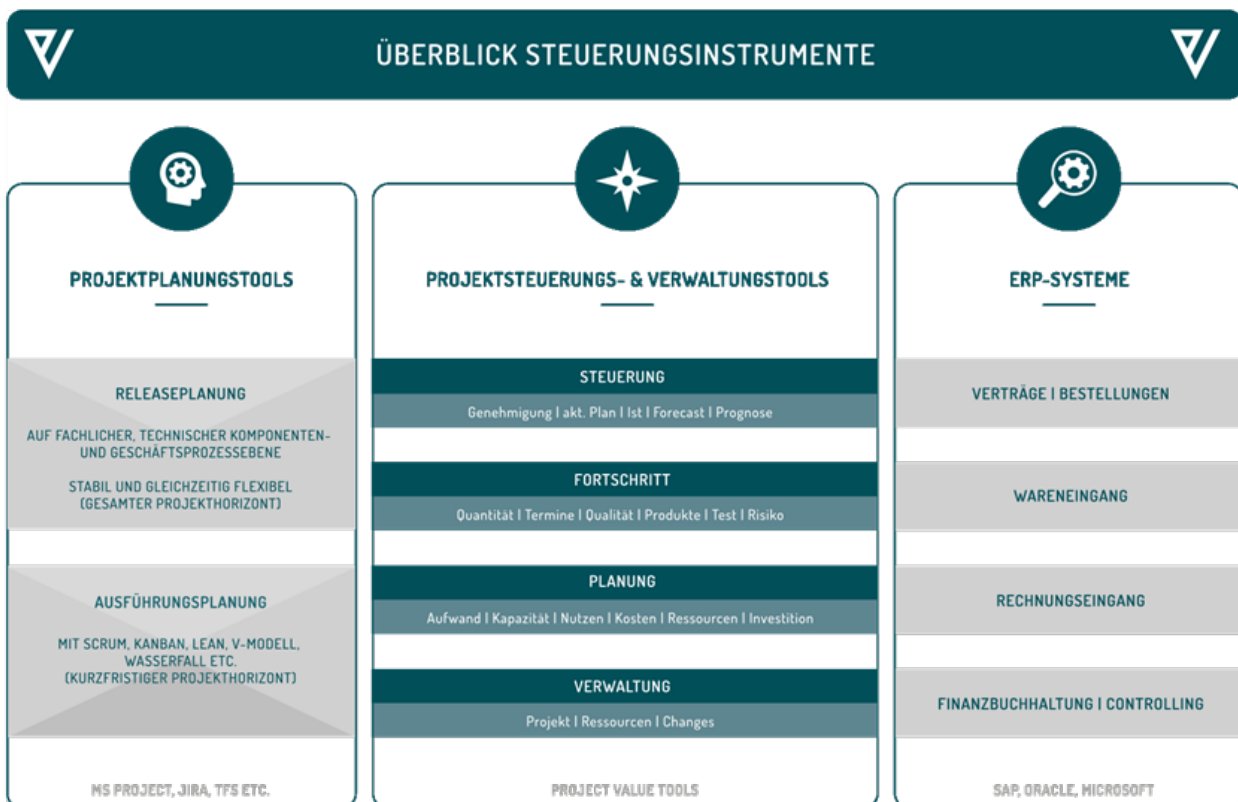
ÜBERBLICK STEUERUNGSINSTRUMENTE

PROJEKTPLANUNGSTOOLS

RELEASEPLANUNG

AUF FACHLICHER, TECHNISCHER KOMPONENTEN- UND GESCHÄFTSPROZESSEBENE

STABIL UND GLEICHZEITIG FLEXIBEL (GESAMTER PROJEKTHORIZONT)

AUSFÜHRUNGSPLANUNG

MIT SCRUM, KANBAN, LEAN, V-MODELL, WASSERFALL ETC. (KURZFRISTIGER PROJEKTHORIZONT)

MS PROJECT, JIRA, TFS ETC.

PROJEKTSTEUERUNGS- & VERWALTUNGSTOOLS

STEUERUNG

Genehmigung | akt. Plan | Ist | Forecast | Prognose

FORTSCHRITT

Quantität | Termine | Qualität | Produkte | Test | Risiko

PLANUNG

Aufwand | Kapazität | Nutzen | Kosten | Ressourcen | Investition

VERWALTUNG

Projekt | Ressourcen | Changes

PROJECT VALUE TOOLS

ERP-SYSTEME

VERTRÄGE | BESTELLUNGEN

WARENEINGANG

RECHNUNGSEINGANG

FINANZBUCHHALTUNG | CONTROLLING

SAP, ORACLE, MICROSOFT